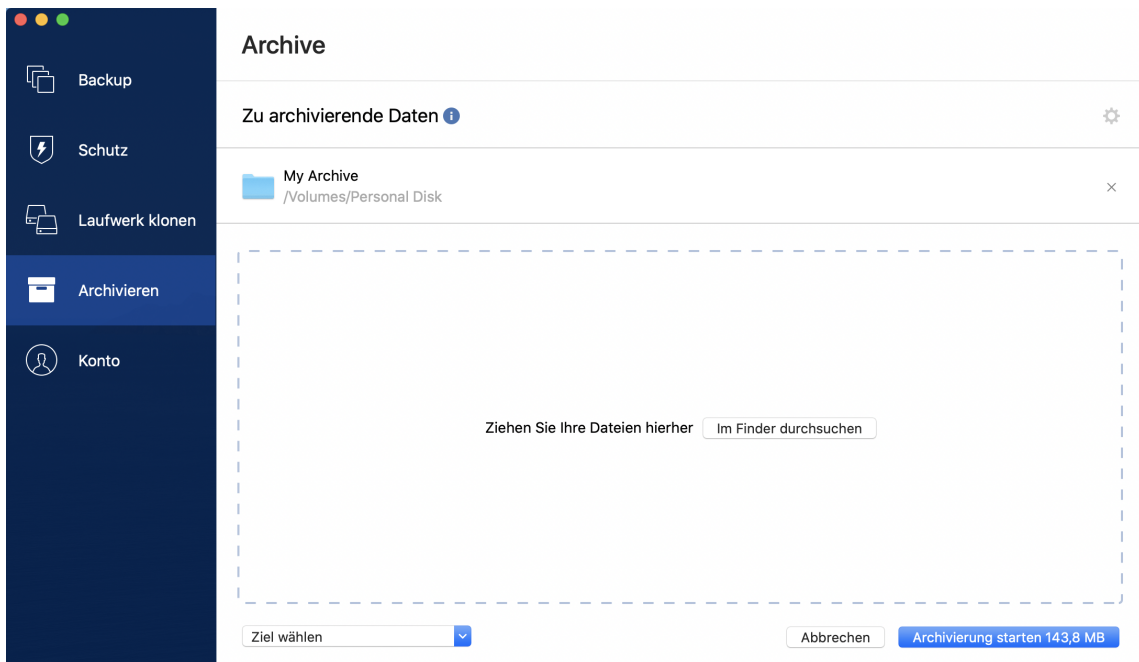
Backup

Schutz

Laufwerk klonen

Archivieren

Konto

Archive

Zu archivierende Daten

My Archive
/Volumes/Personal Disk

Ziehen Sie Ihre Dateien hierher Im Finder durchsuchen

Ziel wählen

Abbrechen

Archivierung starten 143,8 MB